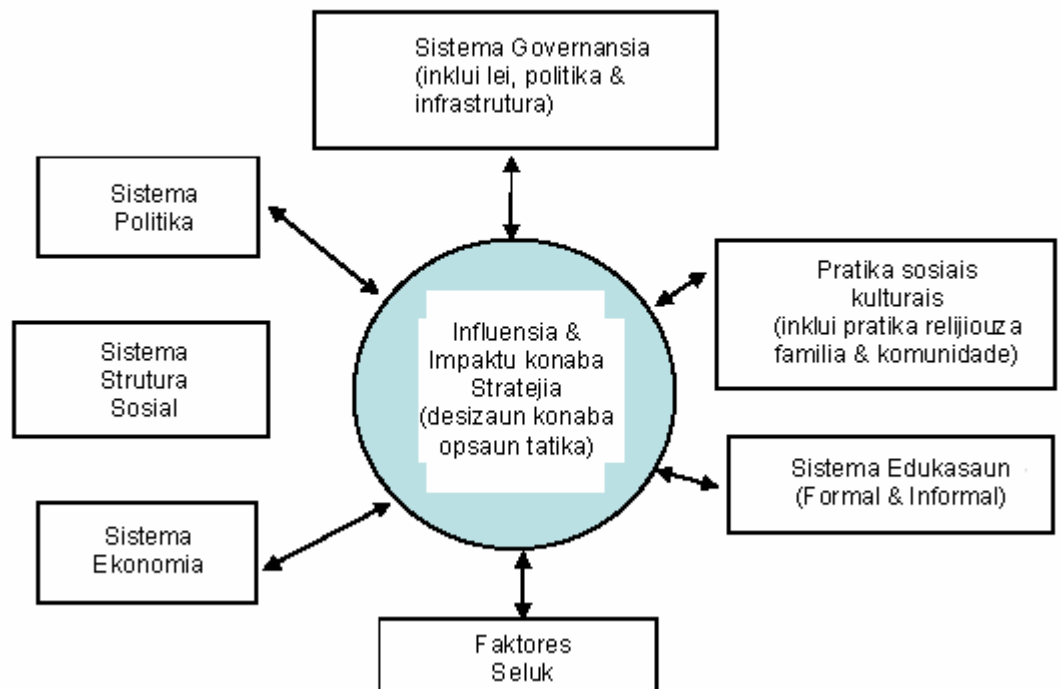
Sistema Governansia (inklui lei, politika & infrastrutura)

Sistema Politika

Pratika sosiais kulturais (inklui pratika relijiouza familia & komunidade)

Influensia & Impaktu konaba Stratejia (desizaun konaba opsaun tatika)

Sistema Strutura Sosial

Sistema Edukasaun (Formal & Informal)

Sistema Ekonomia

Faktores Seluk